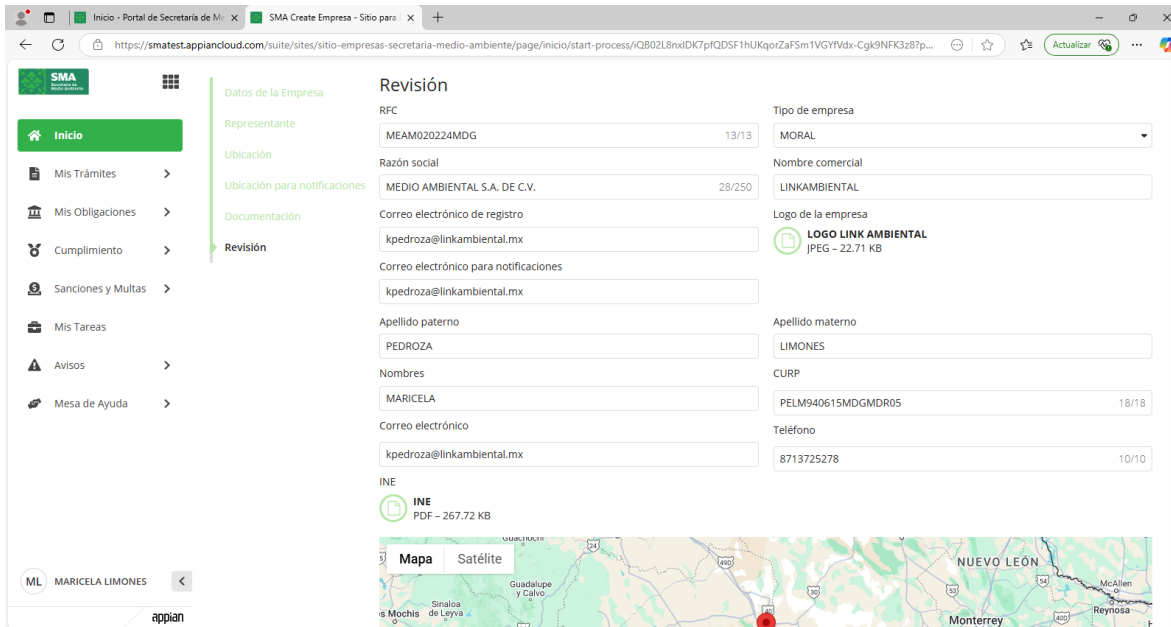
Inicio - Portal de Secretaría de Me ×
SMA Create Empresa - Sitio para ×
+

https://smatest.appiancloud.com/suite/sites/sitio-empresas-secretaria-medio-ambiente/page/inicio/start-process/iQB02L8nxIDK7pfQDSF1hUKqorZaFSm1VGYfVdx-Cgk9NFK3z8?p...

Actualizar

SMA
Secretaría de Medio Ambiente

Inicio
Mis Trámites
Mis Obligaciones
Cumplimiento
Sanciones y Multas
Mis Tareas
Avisos
Mesa de Ayuda

ML MARICELA LIMONES

appian

Datos de la Empresa
Representante
Ubicación
Ubicación para notificaciones
Documentación
Revisión

Revisión

RFC
MEAM020224MDG 13/13

Tipo de empresa
MORAL

Razón social
MEDIO AMBIENTAL S.A. DE C.V. 28/250

Nombre comercial
LINKAMBIENTAL

Correo electrónico de registro
kpedroza@linkambiental.mx

Logo de la empresa
LOGO LINK AMBIENTAL
JPEG – 22.71 KB

Correo electrónico para notificaciones
kpedroza@linkambiental.mx

Apellido paterno
PEDROZA

Apellido materno
LIMONES

Nombres
MARICELA

CURP
PELM940615MDGMDR05 18/18

Correo electrónico
kpedroza@linkambiental.mx

Teléfono
8713725278 10/10

INE
INE
PDF – 267.72 KB

Mapa Satélite
NUEVO LEÓN
Guadalupe y Calvo
Sinaloa de Leyva
Mochis
McAllen
Reynosa
Monterrey